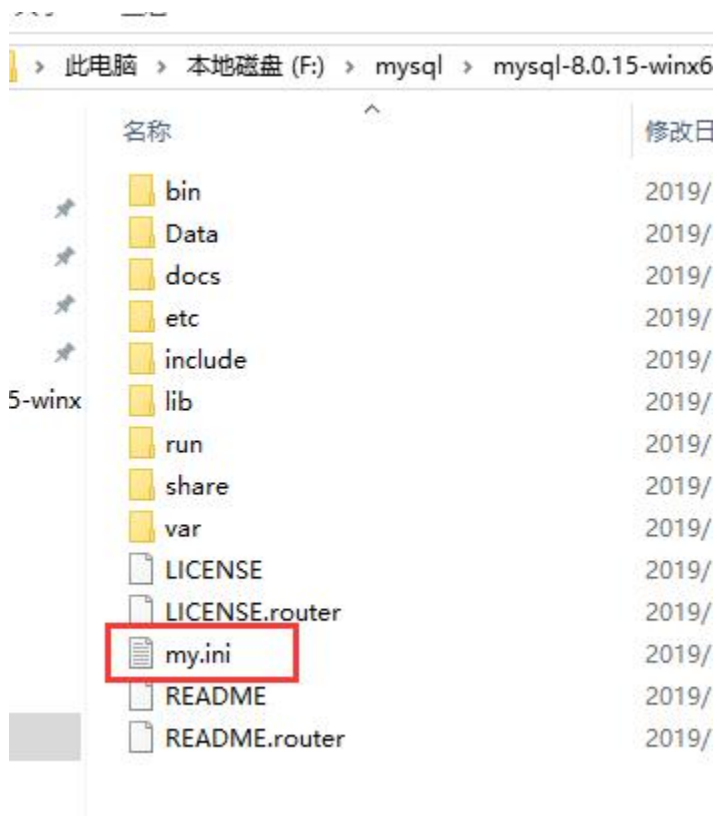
此电脑 › 本地磁盘 (F:) › mysql › mysql-8.0.15-winx6

| 名称 | 修改日 |
|---|---|
| bin | 2019/ |
| Data | 2019/ |
| docs | 2019/ |
| etc | 2019/ |
| include | 2019/ |
| lib | 2019/ |
| run | 2019/ |
| share | 2019/ |
| var | 2019/ |
| LICENSE | 2019/ |
| LICENSE.router | 2019/ |
| my.ini | 2019/ |
| README | 2019/ |
| README.router | 2019/ |

5-winx